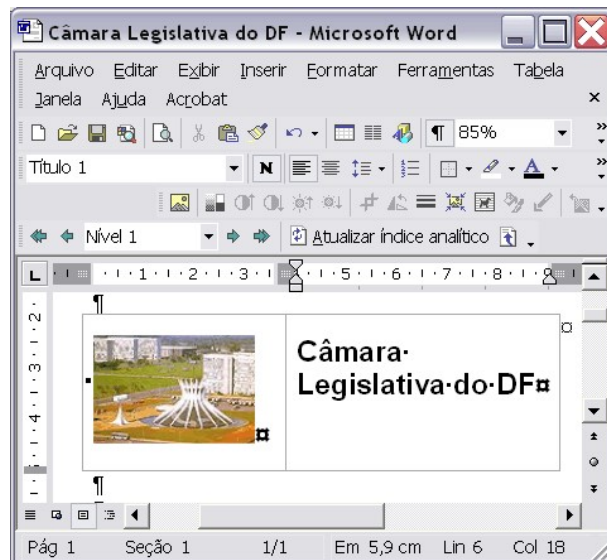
Câmara Legislativa do DF - Microsoft Word

Arquivo Editar Exibir Inserir Formatar Ferramentas Tabela Janela Ajuda Acrobat

¶ 85%

Título 1

N

Nível 1

Atualizar índice analítico

· 1 · 1 · 2 · 1 · 3 · 1 · 5 · 1 · 6 · 1 · 7 · 1 · 8 · 1

¶

Câmara·Legislativa·do·DF¤

¤

¶

Pág 1 Seção 1 1/1 Em 5,9 cm Lin 6 Col 18